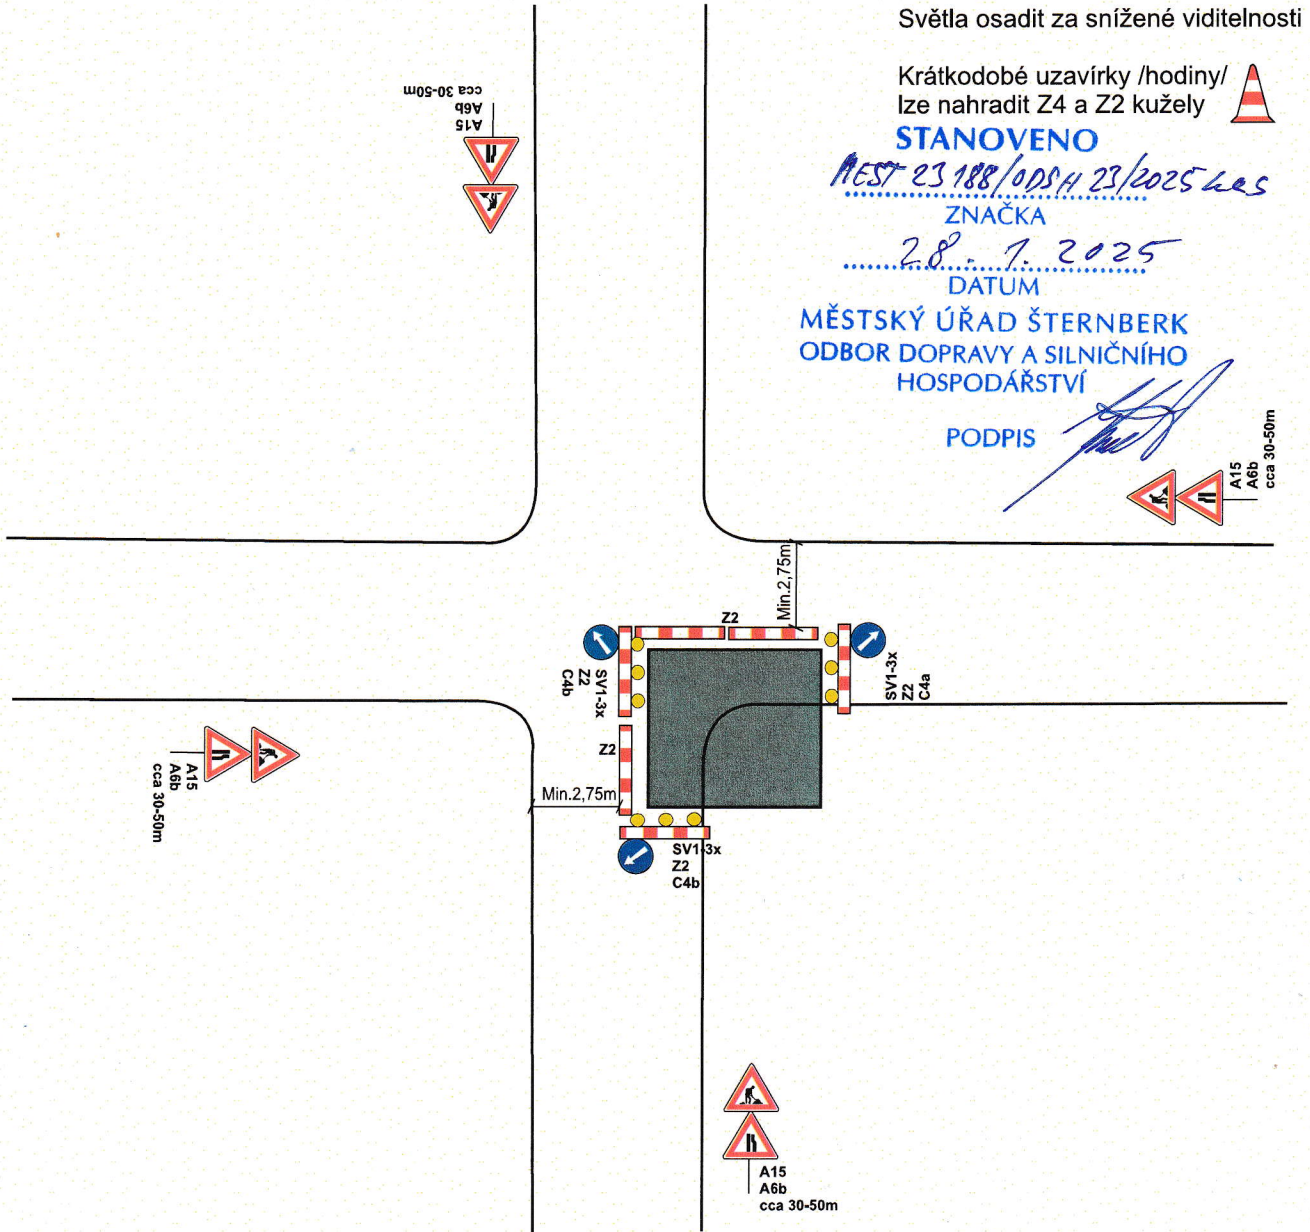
Světla osadit za snížené viditelnosti

Krátkodobé uzavírky /hodiny/ lze nahradit Z4 a Z2 kužely

STANOVENO
MEST 23 188/ODSH 23/2025 Les
ZNAČKA
28. 7. 2025
DATUM
MĚSTSKÝ ÚŘAD ŠTERNBERK
ODBOR DOPRAVY A SILNIČNÍHO HOSPODÁŘSTVÍ
PODPIS

A15
A6b
cca 30-50m

A15
A6b
cca 30-50m

Min.2,75m

Z2

SV1-3x
Z2
C4b

SV1-3x
Z2
C4a

Z2

Min.2,75m

A15
A6b
cca 30-50m

SV1-3x
Z2
C4b

A15
A6b
cca 30-50m